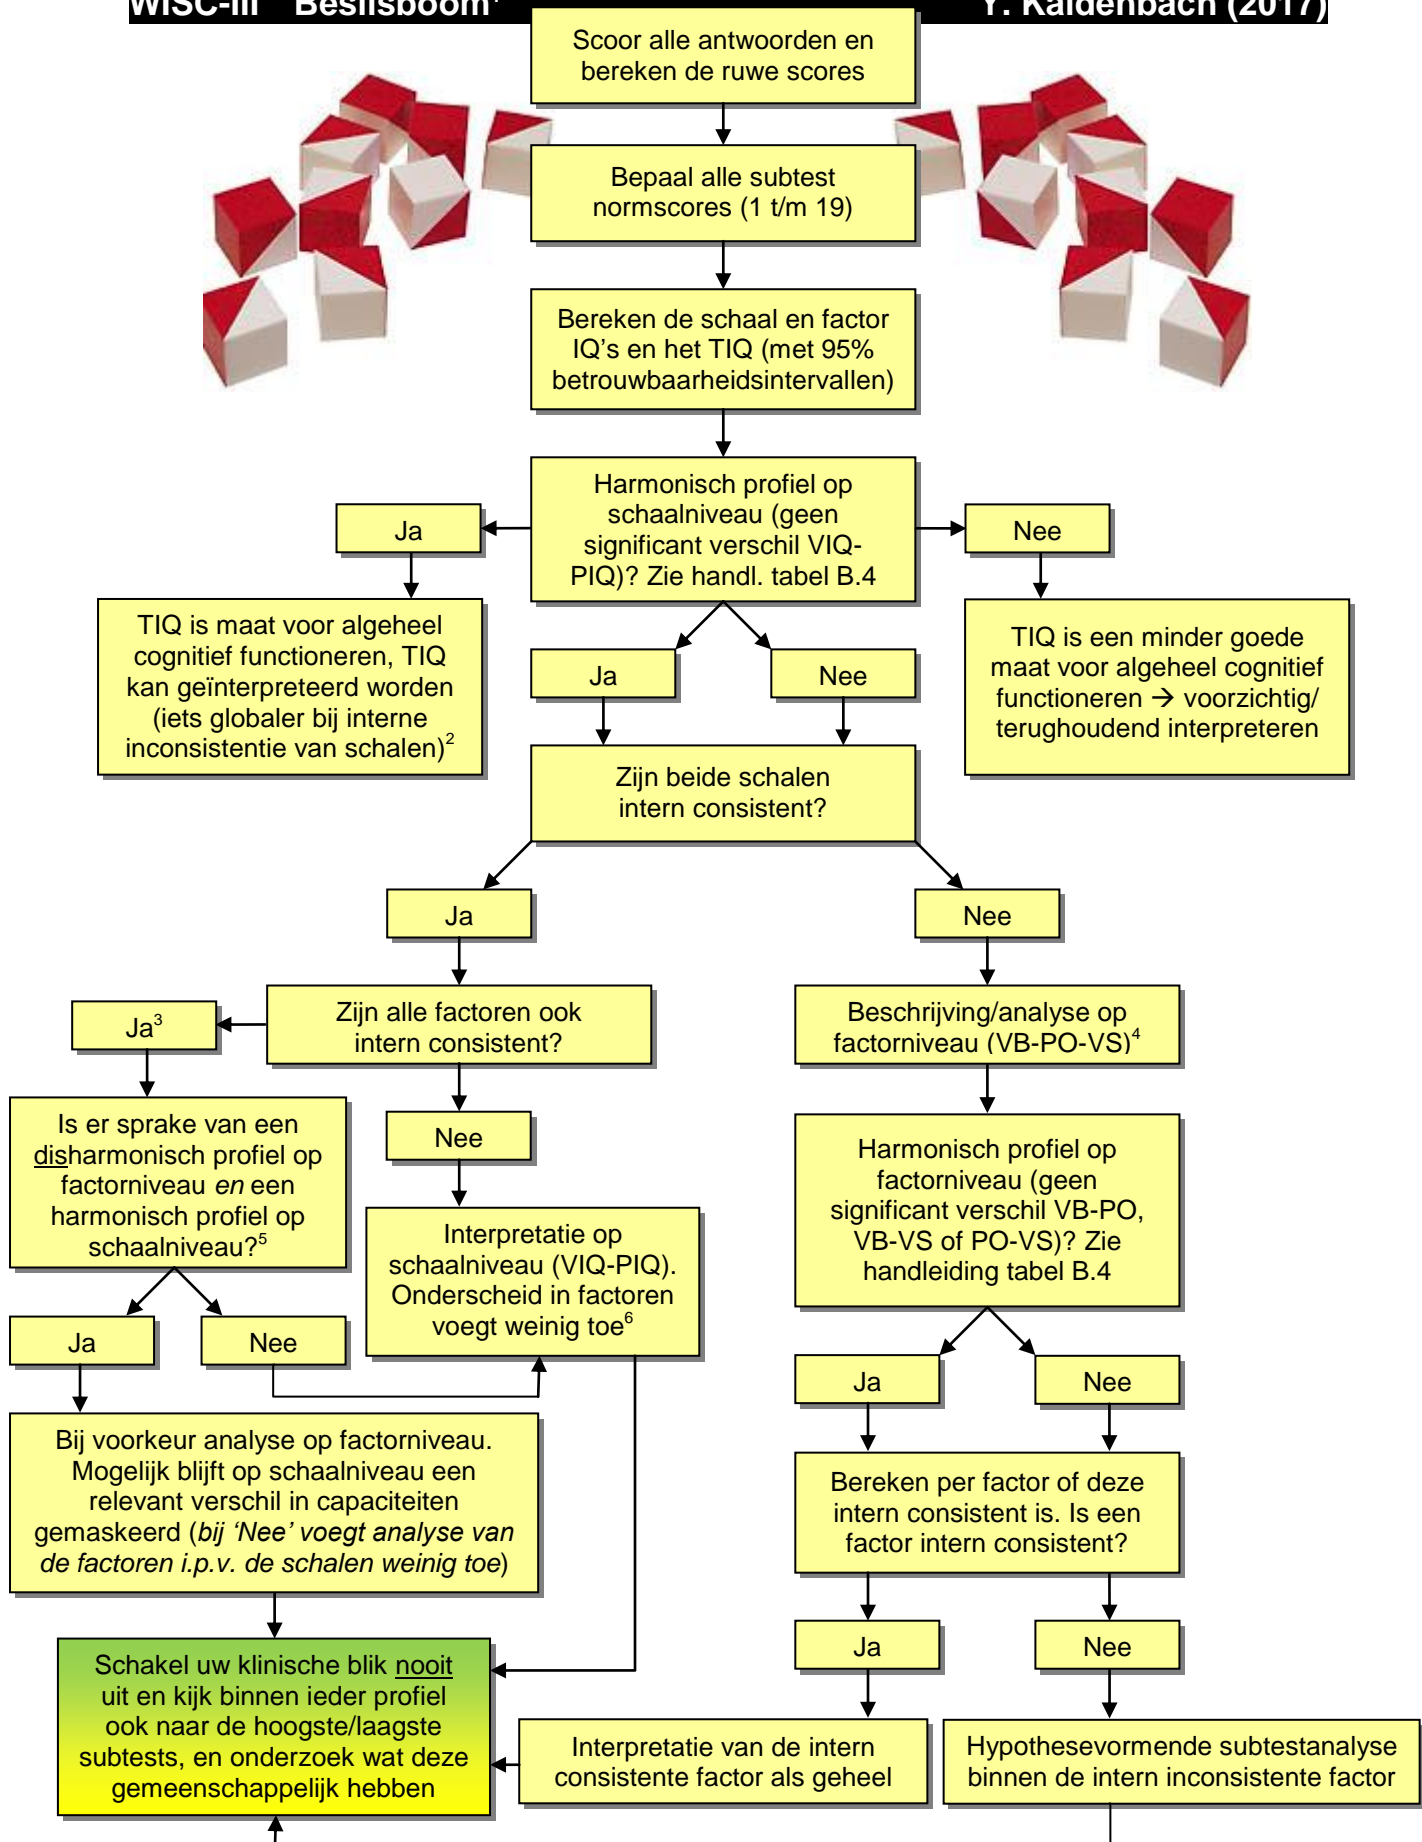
WISC-III Beslisboom¹

Y. Kaldenbach (2017)

Scoor alle antwoorden en bereken de ruwe scores

Bepaal alle subtest normscores (1 t/m 19)

Bereken de schaal en factor IQ's en het TIQ (met 95% betrouwbaarheidsintervallen)

Harmonisch profiel op schaalniveau (geen significant verschil VIQ-PIQ)? Zie handl. tabel B.4

Ja

Nee

TIQ is maat voor algeheel cognitief functioneren, TIQ kan geïnterpreteerd worden (iets globaler bij interne inconsistentie van schalen)$^2$

TIQ is een minder goede maat voor algeheel cognitief functioneren → voorzichtig/ terughoudend interpreteren

Ja

Nee

Zijn beide schalen intern consistent?

Ja

Nee

Zijn alle factoren ook intern consistent?

Ja$^3$

Beschrijving/analyse op factorniveau (VB-PO-VS)$^4$

Is er sprake van een disharmonisch profiel op factorniveau *en* een harmonisch profiel op schaalniveau?$^5$

Nee

Interpretatie op schaalniveau (VIQ-PIQ). Onderscheid in factoren voegt weinig toe$^6$

Harmonisch profiel op factorniveau (geen significant verschil VB-PO, VB-VS of PO-VS)? Zie handleiding tabel B.4

Ja

Nee

Ja

Nee

Bij voorkeur analyse op factorniveau. Mogelijk blijft op schaalniveau een relevant verschil in capaciteiten gemaskeerd (*bij 'Nee' voegt analyse van de factoren i.p.v. de schalen weinig toe*)

Bereken per factor of deze intern consistent is. Is een factor intern consistent?

Ja

Nee

Schakel uw klinische blik nooit uit en kijk binnen ieder profiel ook naar de hoogste/laagste subtests, en onderzoek wat deze gemeenschappelijk hebben

Interpretatie van de intern consistente factor als geheel

Hypothesevormende subtestanalyse binnen de intern inconsistente factor